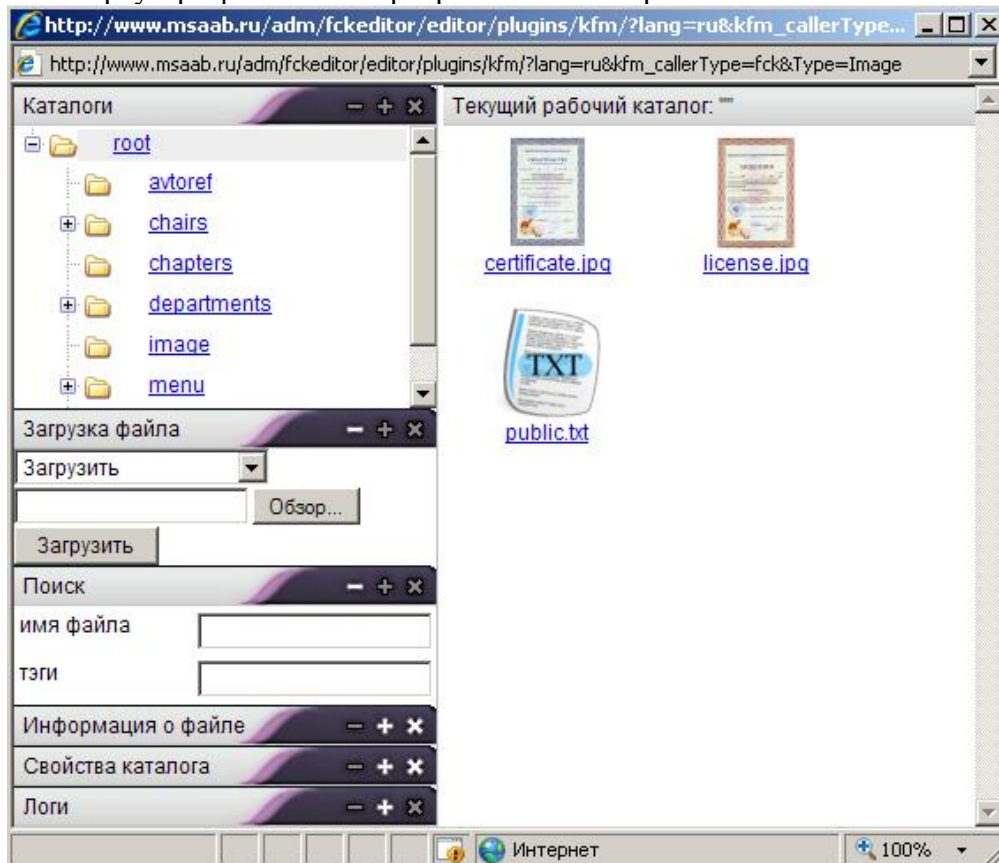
http://www.msaab.ru/adm/fckeditor/editor/plugins/kfm/?lang=ru&kfm_callerType...

http://www.msaab.ru/adm/fckeditor/editor/plugins/kfm/?lang=ru&kfm_callerType=fck&Type=Image

Каталоги

root

avtoref

chairs

chapters

departments

image

menu

Загрузка файла

Загрузить

Обзор...

Загрузить

Поиск

имя файла

тэги

Информация о файле

Свойства каталога

Логи

Текущий рабочий каталог: ""

certificate.jpg

license.jpg

TXT

public.txt

Интернет

100%